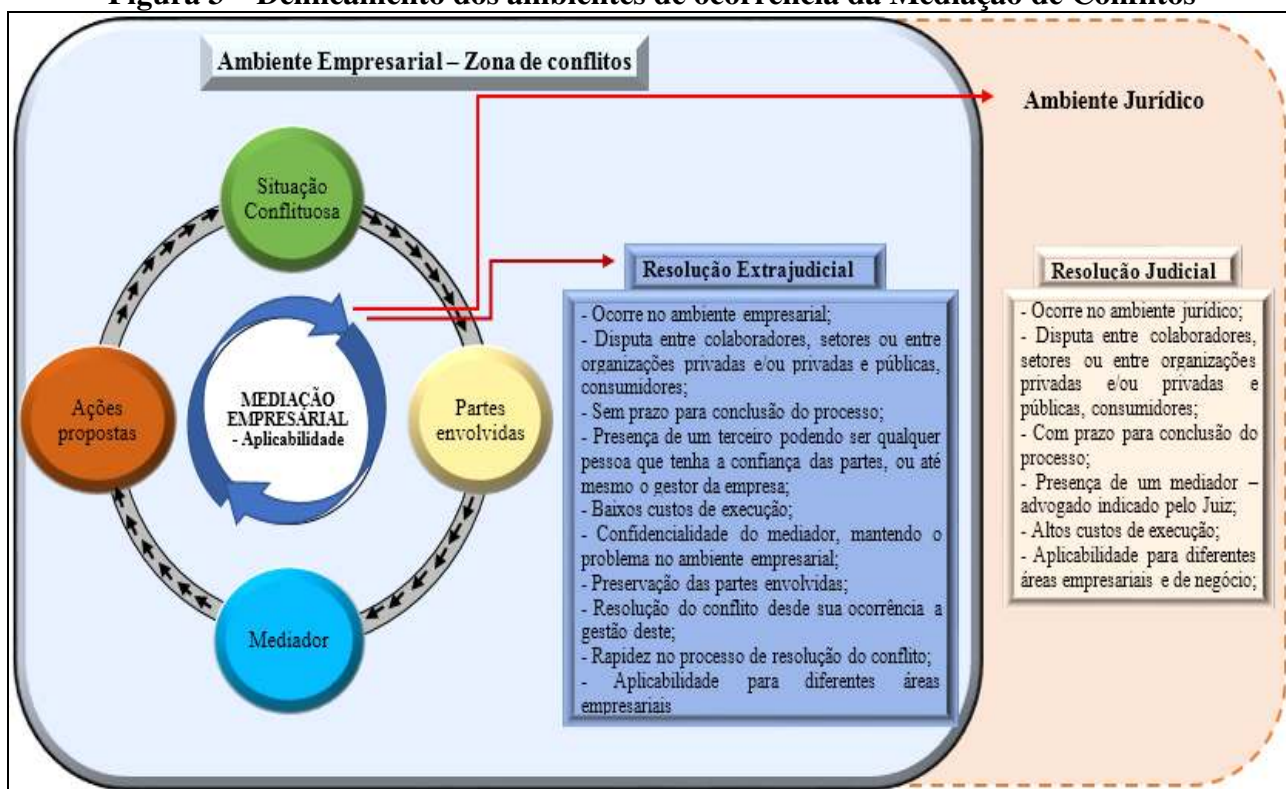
Figura 3 – Delineamento dos ambientes de ocorrência da Mediação de Conflitos

Ambiente Empresarial – Zona de conflitos

Ambiente Jurídico

Situação Conflituosa

Partes envolvidas

Mediador

Ações propostas

MEDIAÇÃO EMPRESARIAL - Aplicabilidade

Resolução Extrajudicial

- Ocorre no ambiente empresarial;
- Disputa entre colaboradores, setores ou entre organizações privadas e/ou privadas e públicas, consumidores;
- Sem prazo para conclusão do processo;
- Presença de um terceiro podendo ser qualquer pessoa que tenha a confiança das partes, ou até mesmo o gestor da empresa;
- Baixos custos de execução;
- Confidencialidade do mediador, mantendo o problema no ambiente empresarial;
- Preservação das partes envolvidas;
- Resolução do conflito desde sua ocorrência a gestão deste;
- Rapidez no processo de resolução do conflito;
- Aplicabilidade para diferentes áreas empresariais

Resolução Judicial

- Ocorre no ambiente jurídico;
- Disputa entre colaboradores, setores ou entre organizações privadas e/ou privadas e públicas, consumidores;
- Com prazo para conclusão do processo;
- Presença de um mediador – advogado indicado pelo Juiz;
- Altos custos de execução;
- Aplicabilidade para diferentes áreas empresariais e de negócio;